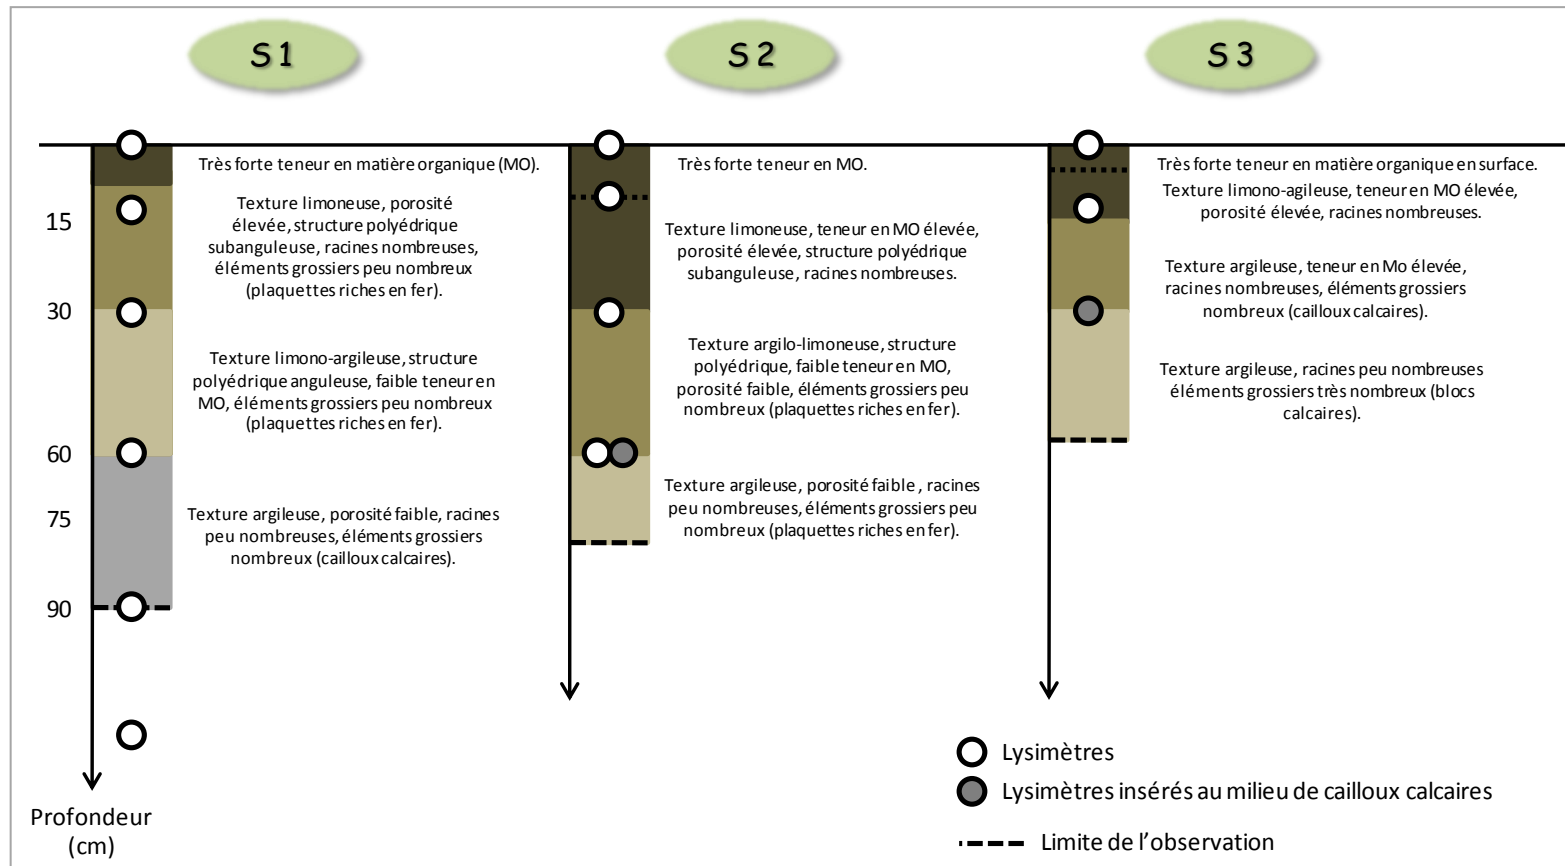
S1

S2

S3

15
30
60
75
90

Profondeur (cm)

Très forte teneur en matière organique (MO).

Texture limoneuse, porosité élevée, structure polyédrique subanguleuse, racines nombreuses, éléments grossiers peu nombreux (plaquettes riches en fer).

Texture limono-argileuse, structure polyédrique anguleuse, faible teneur en MO, éléments grossiers peu nombreux (plaquettes riches en fer).

Texture argileuse, porosité faible, racines peu nombreuses, éléments grossiers nombreux (cailloux calcaires).

Très forte teneur en MO.

Texture limoneuse, teneur en MO élevée, porosité élevée, structure polyédrique subanguleuse, racines nombreuses.

Texture argilo-limoneuse, structure polyédrique, faible teneur en MO, porosité faible, éléments grossiers peu nombreux (plaquettes riches en fer).

Texture argileuse, porosité faible , racines peu nombreuses, éléments grossiers peu nombreux (plaquettes riches en fer).

Très forte teneur en matière organique en surface.

Texture limono-agileuse, teneur en MO élevée, porosité élevée, racines nombreuses.

Texture argileuse, teneur en Mo élevée, racines nombreuses, éléments grossiers nombreux (cailloux calcaires).

Texture argileuse, racines peu nombreuses éléments grossiers très nombreux (blocs calcaires).

Lysimètres

Lysimètres insérés au milieu de cailloux calcaires

Limite de l'observation